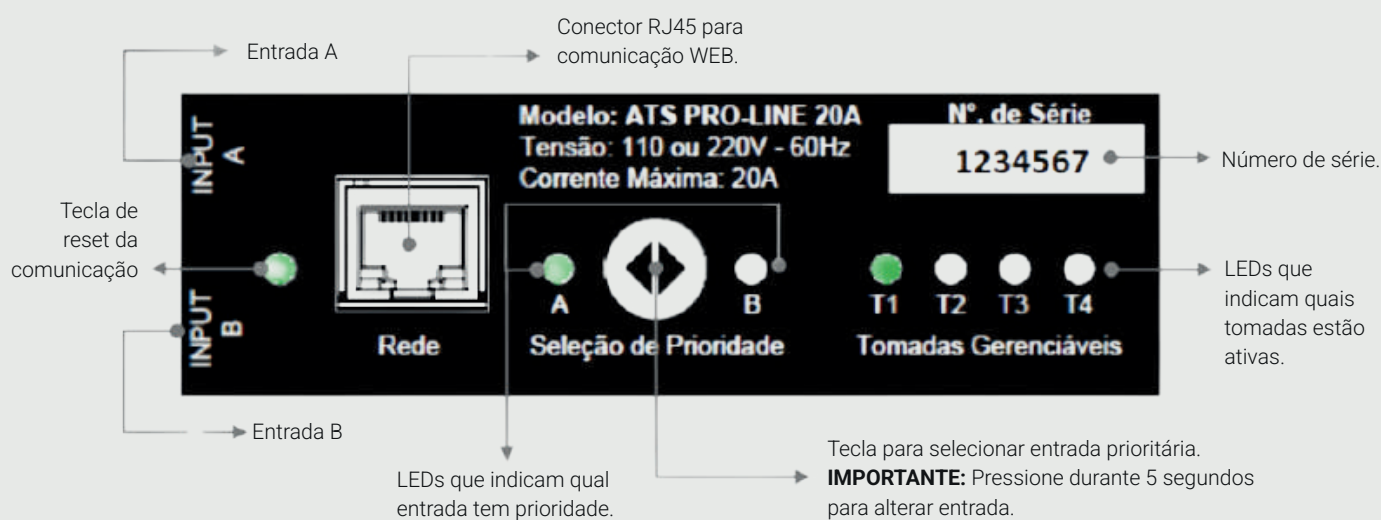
Conector RJ45 para comunicação WEB.

Entrada A

Modelo: ATS PRO-LINE 20A
Tensão: 110 ou 220V - 60Hz
Corrente Máxima: 20A

Nº. de Série
1234567

Número de série.

INPUT A

Tecla de reset da comunicação

INPUT B

Rede

A B
Seleção de Prioridade

T1 T2 T3 T4
Tomadas Gerenciáveis

LEDs que indicam quais tomadas estão ativas.

Entrada B

LEDs que indicam qual entrada tem prioridade.

Tecla para selecionar entrada prioritária. **IMPORTANTE:** Pressione durante 5 segundos para alterar entrada.